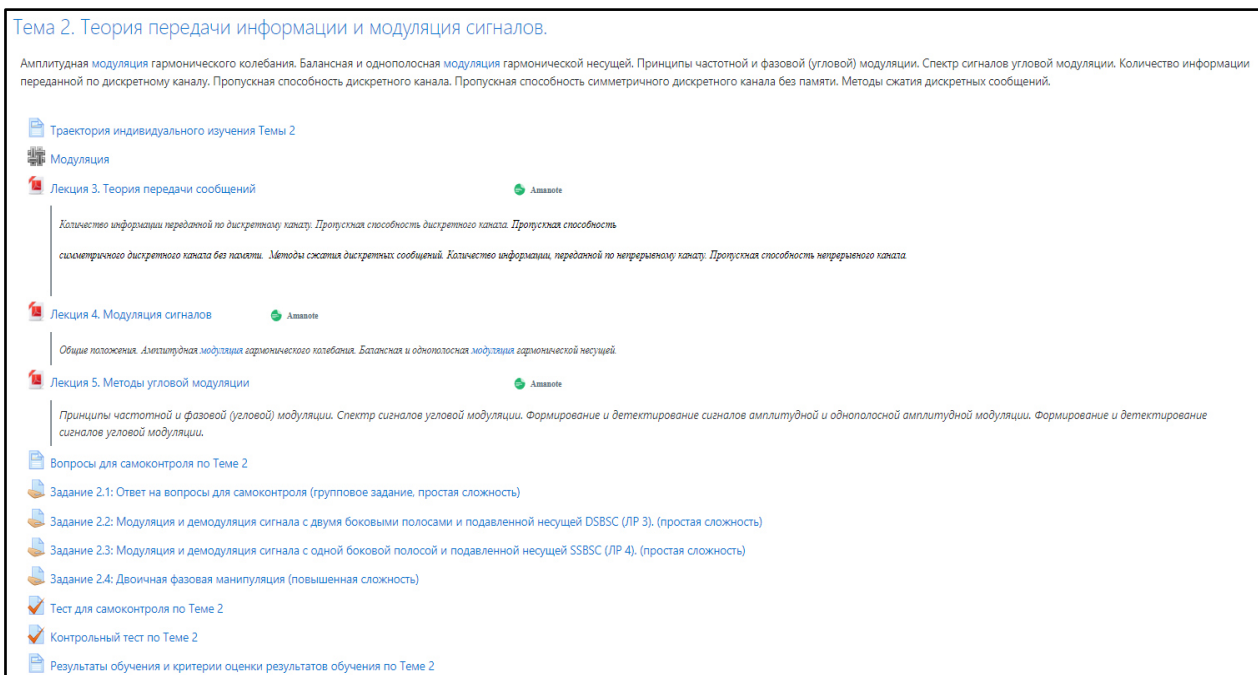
Тема 2. Теория передачи информации и модуляция сигналов.

Амплитудная модуляция гармонического колебания. Балансная и однополосная модуляция гармонической несущей. Принципы частотной и фазовой (угловой) модуляции. Спектр сигналов угловой модуляции. Количество информации переданной по дискретному каналу. Пропускная способность дискретного канала. Пропускная способность симметричного дискретного канала без памяти. Методы сжатия дискретных сообщений.

Траектория индивидуального изучения Темы 2

Модуляция

Лекция 3. Теория передачи сообщений

Amanote

Количество информации переданной по дискретному каналу. Пропускная способность дискретного канала. Пропускная способность симметричного дискретного канала без памяти. Методы сжатия дискретных сообщений. Количество информации, переданной по непрерывному каналу. Пропускная способность непрерывного канала.

Лекция 4. Модуляция сигналов

Amanote

Общие положения. Амплитудная модуляция гармонического колебания. Балансная и однополосная модуляция гармонической несущей.

Лекция 5. Методы угловой модуляции

Amanote

Принципы частотной и фазовой (угловой) модуляции. Спектр сигналов угловой модуляции. Формирование и детектирование сигналов амплитудной и однополосной амплитудной модуляции. Формирование и детектирование сигналов угловой модуляции.

Вопросы для самоконтроля по Теме 2

Задание 2.1: Ответ на вопросы для самоконтроля (групповое задание, простая сложность)

Задание 2.2: Модуляция и демодуляция сигнала с двумя боковыми полосами и подавленной несущей DSBSC (ЛР 3). (простая сложность)

Задание 2.3: Модуляция и демодуляция сигнала с одной боковой полосой и подавленной несущей SSBSC (ЛР 4). (простая сложность)

Задание 2.4: Двоичная фазовая манипуляция (повышенная сложность)

Тест для самоконтроля по Теме 2

Контрольный тест по Теме 2

Результаты обучения и критерии оценки результатов обучения по Теме 2